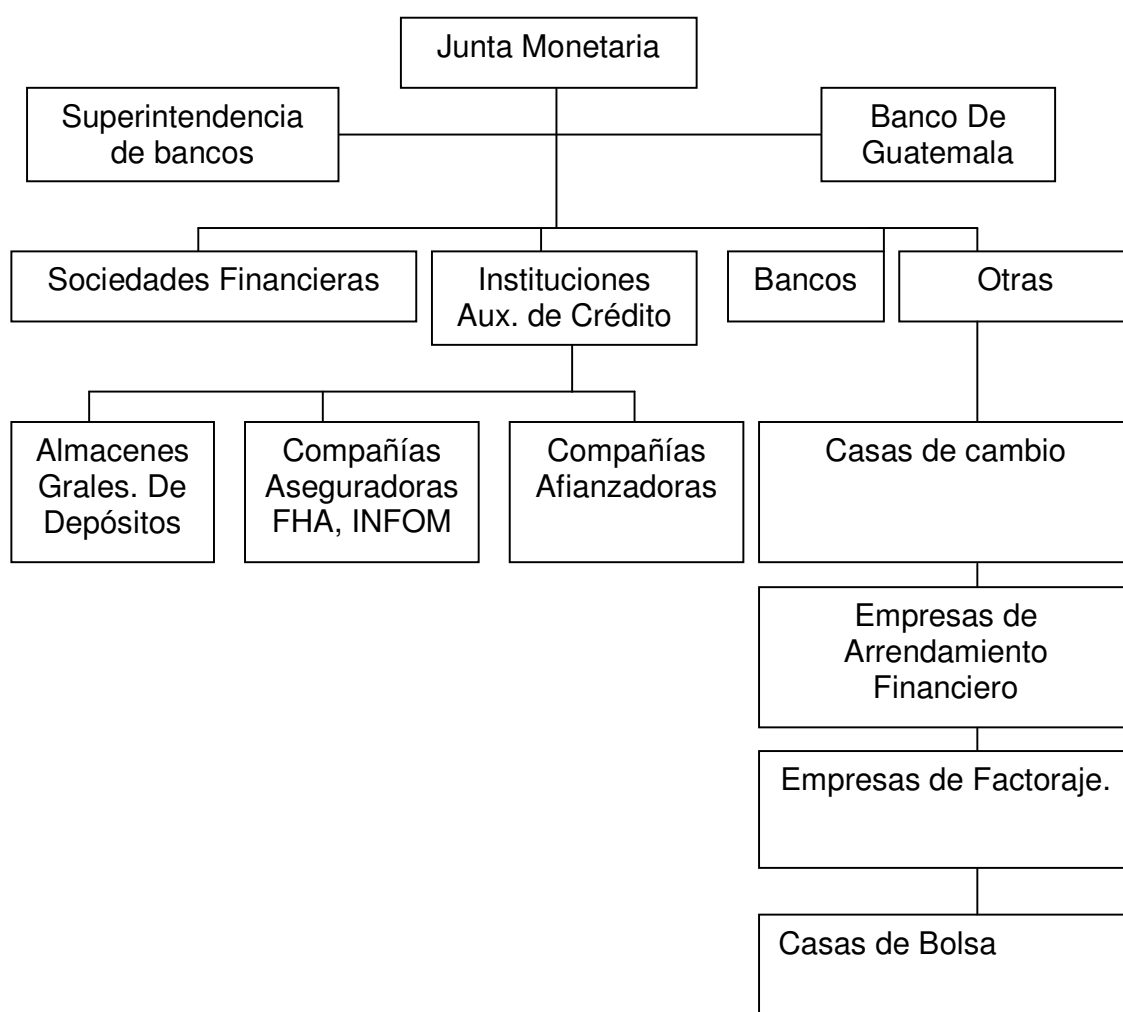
Junta Monetaria

Superintendencia de bancos

Banco De Guatemala

Sociedades Financieras

Instituciones Aux. de Crédito

Bancos

Otras

Almacenes Grales. De Depósitos

Compañías Aseguradoras FHA, INFOM

Compañías Afianzadoras

Casas de cambio

Empresas de Arrendamiento Financiero

Empresas de Factoraje.

Casas de Bolsa